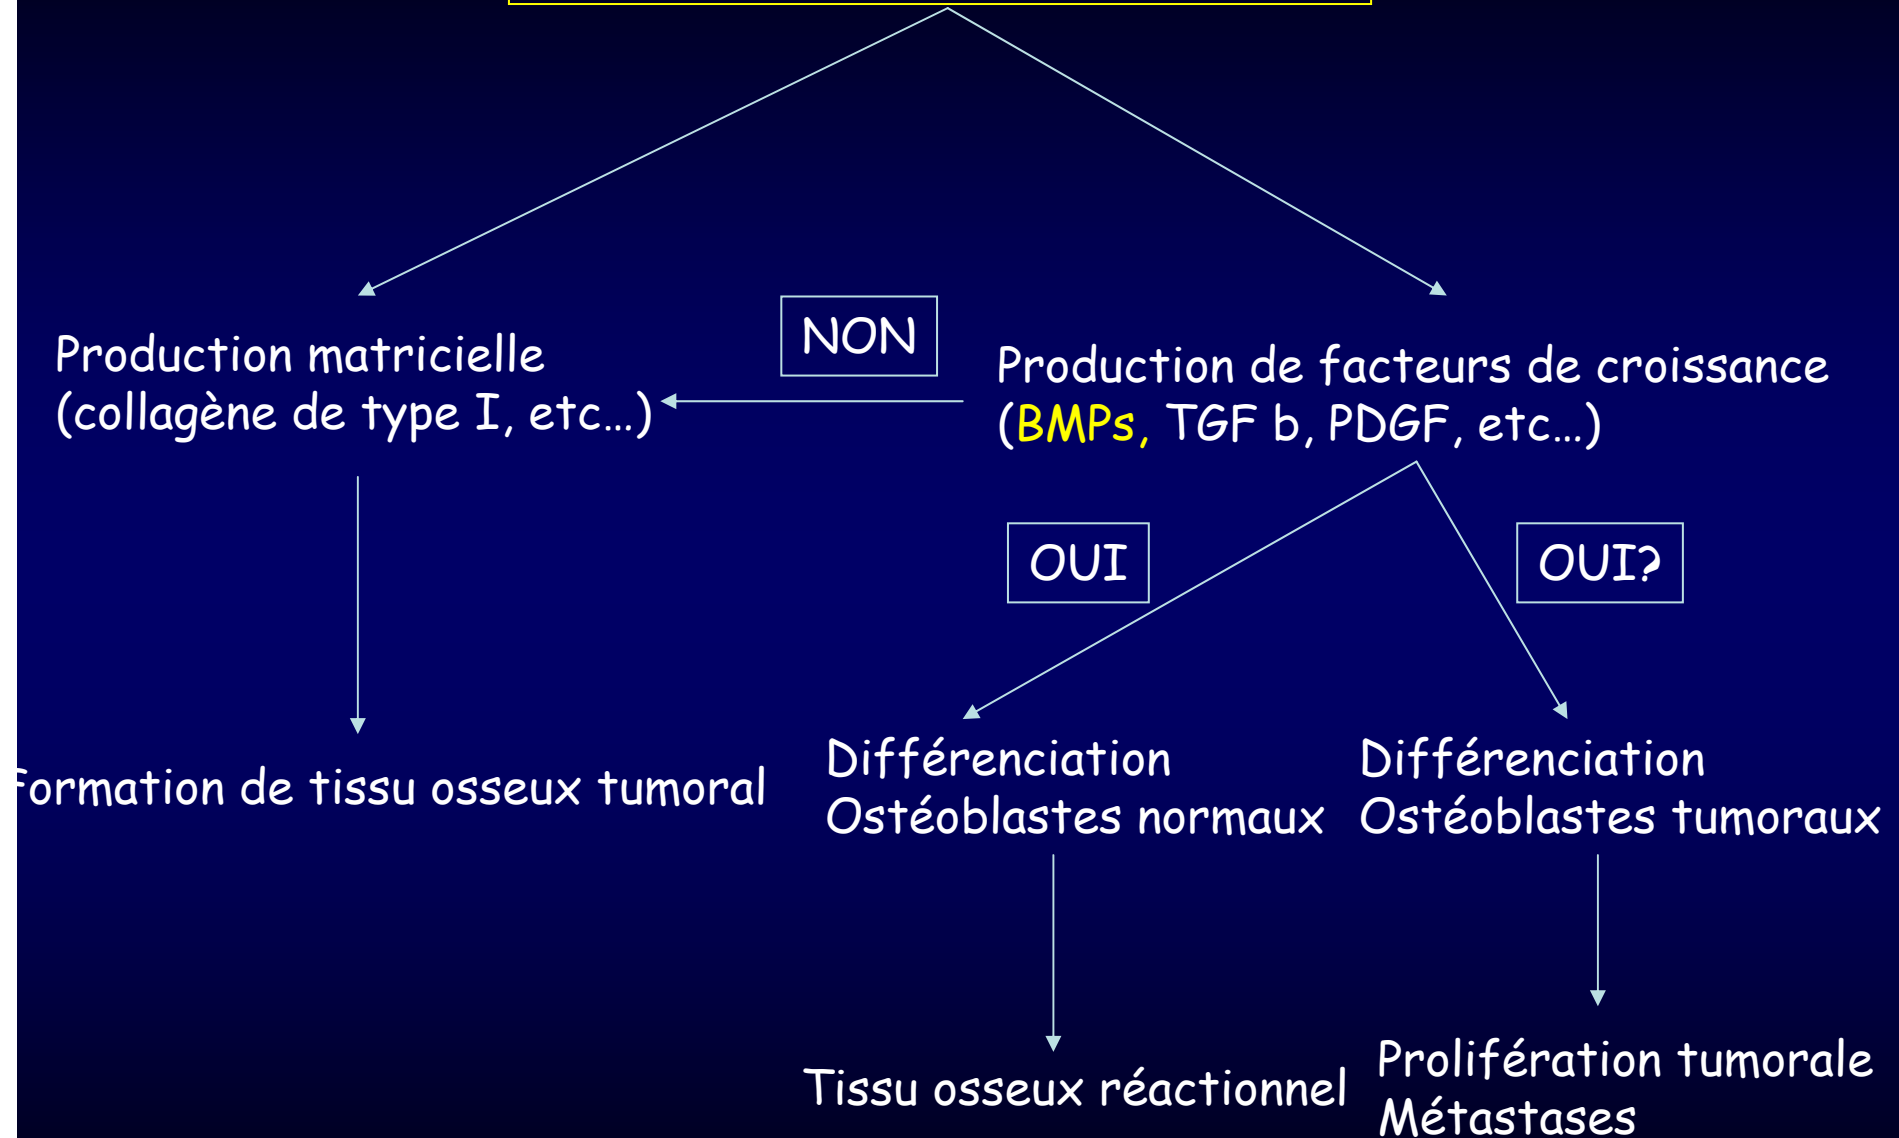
Production matricielle
(collagène de type I, etc…)

NON

Production de facteurs de croissance
(BMPs, TGF b, PDGF, etc…)

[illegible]ormation de tissu osseux tumoral

OUI

OUI?

Différenciation
Ostéoblastes normaux

Différenciation
Ostéoblastes tumoraux

Tissu osseux réactionnel

Prolifération tumorale
Métastases